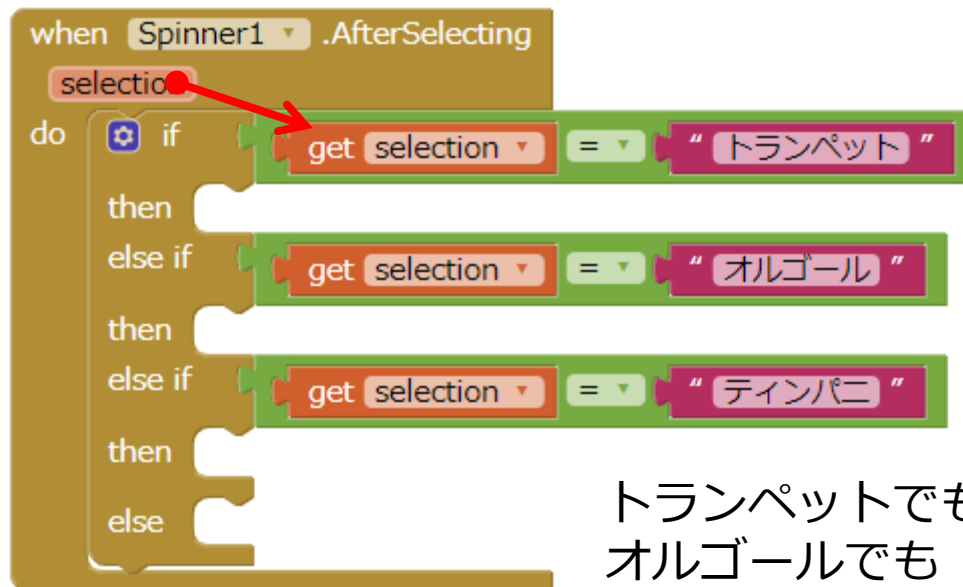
when Spinner1 .AfterSelecting
selectio
do if get selection = " トランペット "
then
else if get selection = " オルゴール "
then
else if get selection = " ティンパニ "
then
else

トランペットでも
オルゴールでも